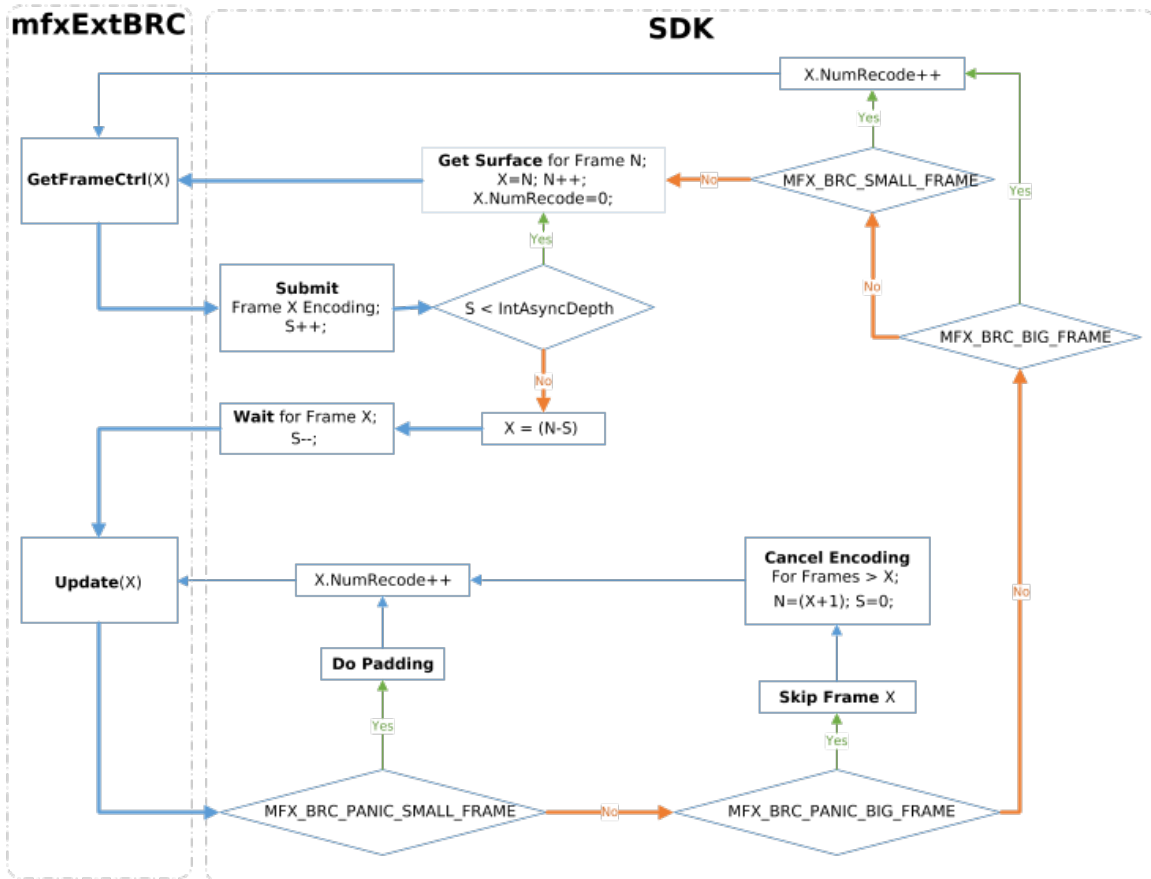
mfxExtBRC

SDK

X.NumRecode++

Yes

GetFrameCtrl(X)

Get Surface for Frame N; X=N; N++; X.NumRecode=0;

No

MFX_BRC_SMALL_FRAME

Yes

Yes

No

Submit Frame X Encoding; S++;

S < IntAsyncDepth

MFX_BRC_BIG_FRAME

No

Wait for Frame X; S--;

X = (N-S)

Update(X)

X.NumRecode++

Cancel Encoding For Frames > X; N=(X+1); S=0;

No

Do Padding

Skip Frame X

Yes

Yes

MFX_BRC_PANIC_SMALL_FRAME

No

MFX_BRC_PANIC_BIG_FRAME